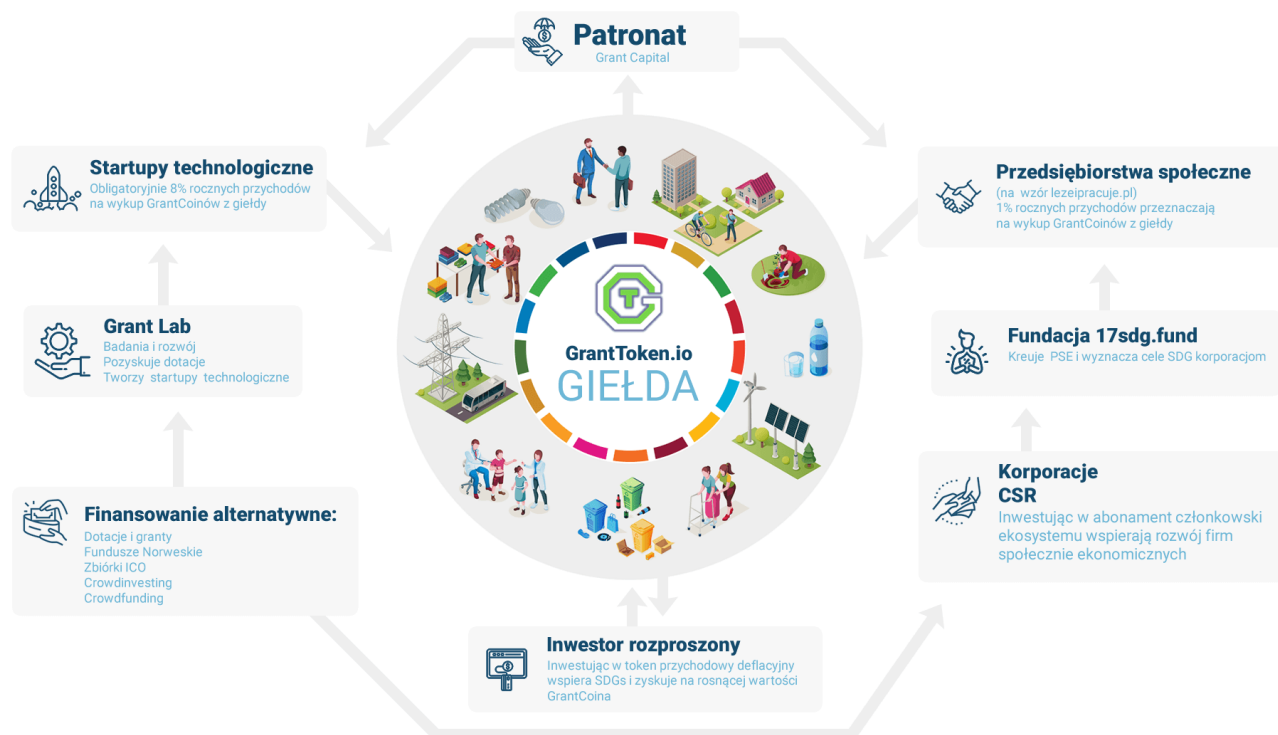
Patronat
Grant Capital

Startupy technologiczne
Obligatoryjnie 8% rocznych przychodów na wykup GrantCoinów z giełdy

Przedsiębiorstwa społeczne
(na wzór lezeipracuje.pl)
1% rocznych przychodów przeznaczają na wykup GrantCoinów z giełdy

Grant Lab
Badania i rozwój
Pozyskuje dotacje
Tworzy startupy technologiczne

GrantToken.io
GIEŁDA

Fundacja 17sdg.fund
Kreuje PSE i wyznacza cele SDG korporacjom

Finansowanie alternatywne:
Dotacje i granty
Fundusze Norweskie
Zbiórki ICO
Crowdinvesting
Crowdfunding

Korporacje
CSR
Inwestując w abonament członkowski ekosystemu wspierają rozwój firm społecznie ekonomicznych

Inwestor rozproszony
Inwestując w token przychodowy deflacyjny wspiera SDGs i zyskuje na rosnącej wartości GrantCoina